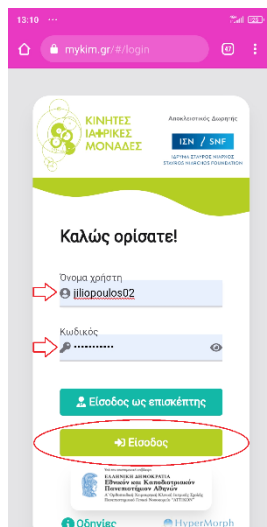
13:10 ···

mykim.gr/#/login

47

ΚΙΝΗΤΕΣ ΙΑΤΡΙΚΕΣ ΜΟΝΑΔΕΣ

Αποκλειστική Δωρεά

ΙΣΝ / SNF

ΙΔΡΥΜΑ ΣΤΑΥΡΟΣ ΝΙΑΡΧΟΣ STAVROS NIARCHOS FOUNDATION

Καλώς ορίσατε!

Όνομα χρήστη

jiliopoulos02

Κωδικός

••••••••••••

Είσοδος ως επισκέπτης

Είσοδος

ΕΛΛΗΝΙΚΗ ΔΗΜΟΚΡΑΤΙΑ Εθνικόν και Καποδιστριακόν Πανεπιστήμιον Αθηνών

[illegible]

Οδηγίες

HyperMorph